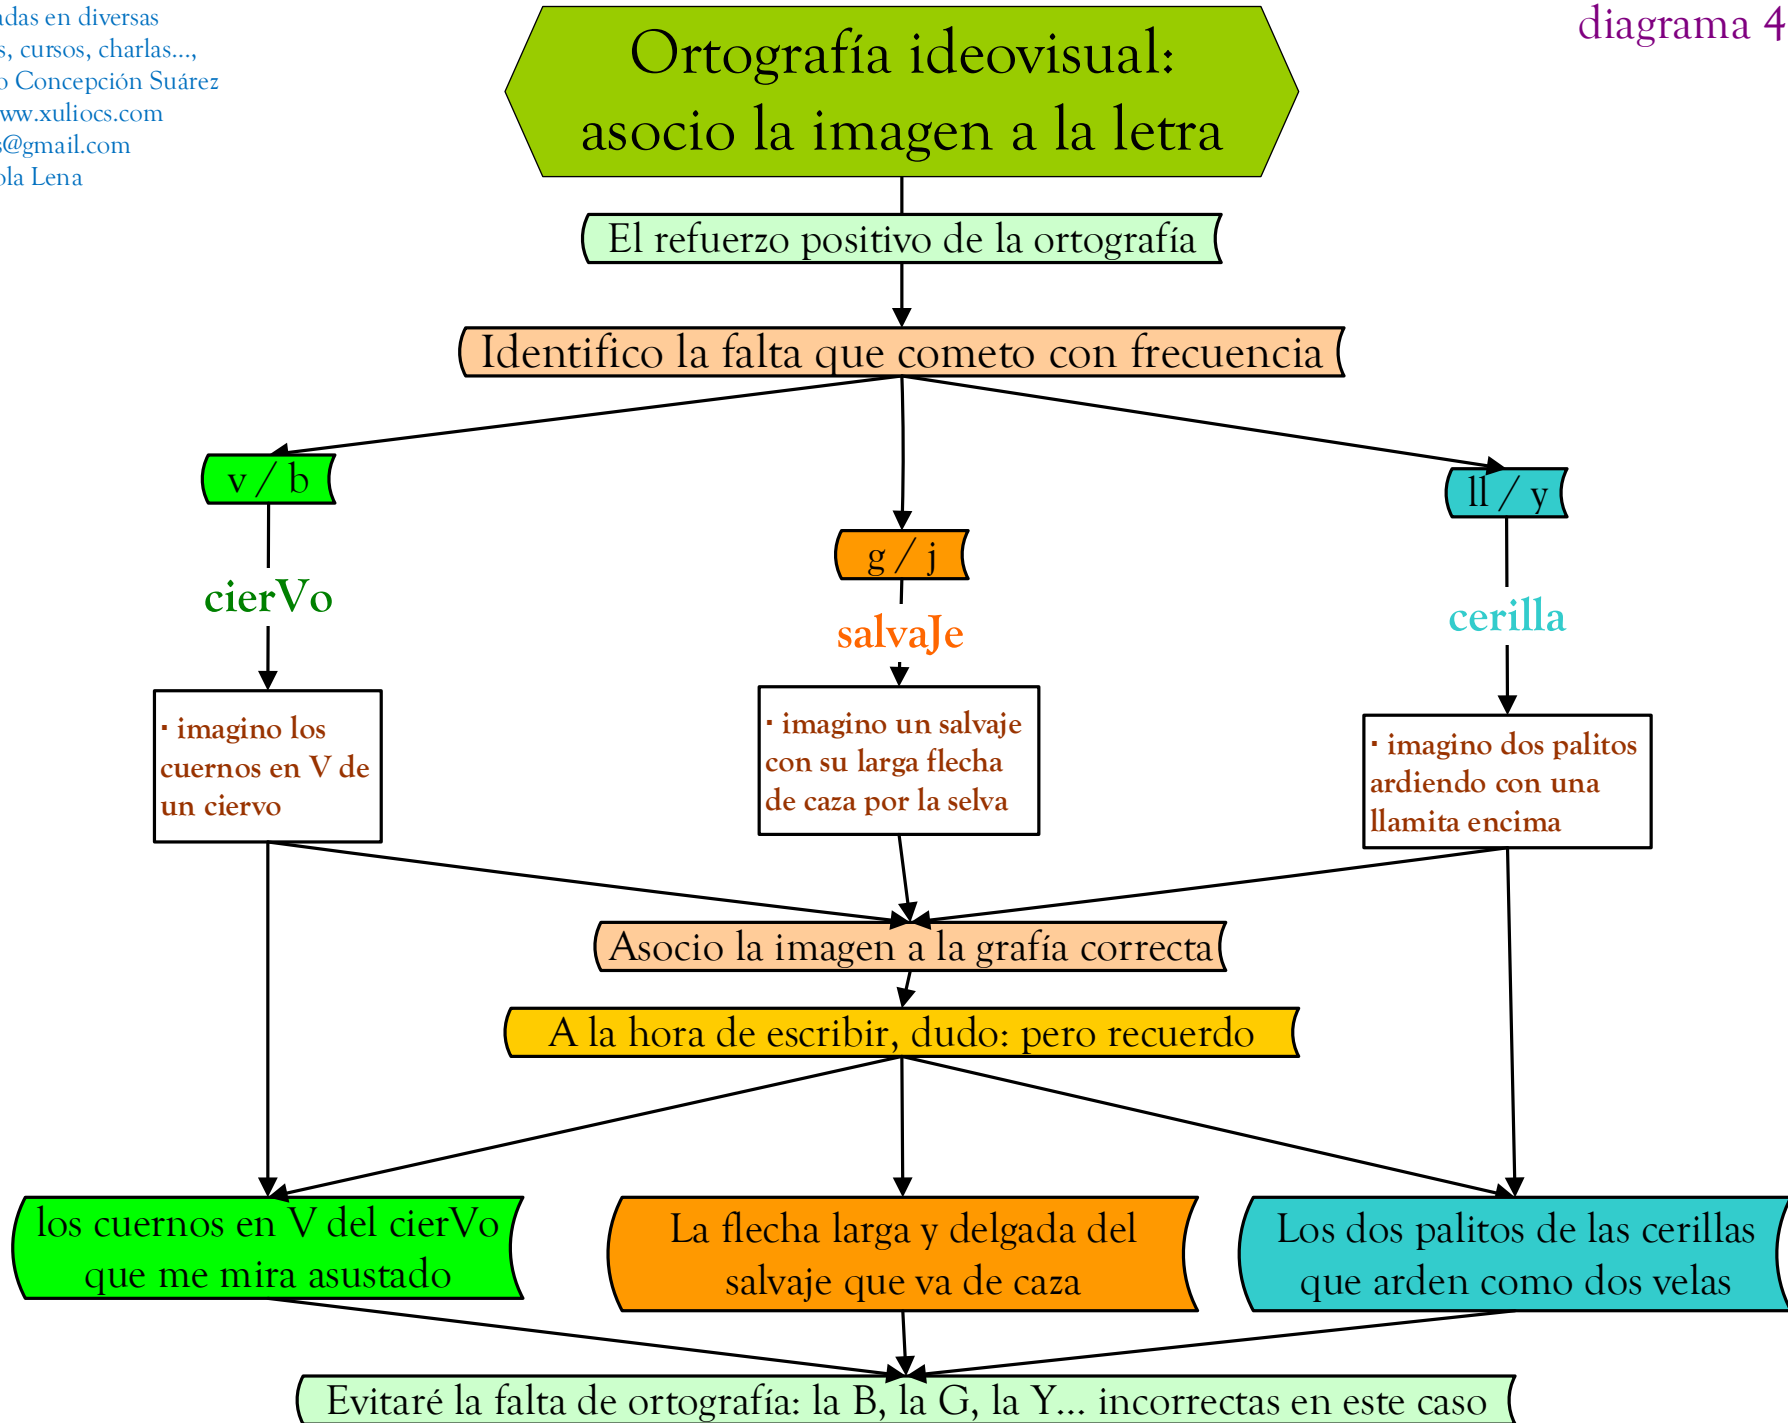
ıdas en diversas
s, cursos, charlas...,
o Concepción Suárez
ww.xuliocs.com
s@gmail.com
ola Lena

Ortografía ideovisual: asocio la imagen a la letra

diagrama 4

El refuerzo positivo de la ortografía

Identifico la falta que cometo con frecuencia

v / b

cierVo

· imagino los cuernos en V de un ciervo

g / j

salvaJe

· imagino un salvaje con su larga flecha de caza por la selva

ll / y

cerilla

· imagino dos palitos ardiendo con una llamita encima

Asocio la imagen a la grafía correcta

A la hora de escribir, dudo: pero recuerdo

los cuernos en V del cierVo que me mira asustado

La flecha larga y delgada del salvaje que va de caza

Los dos palitos de las cerillas que arden como dos velas

Evitaré la falta de ortografía: la B, la G, la Y... incorrectas en este caso